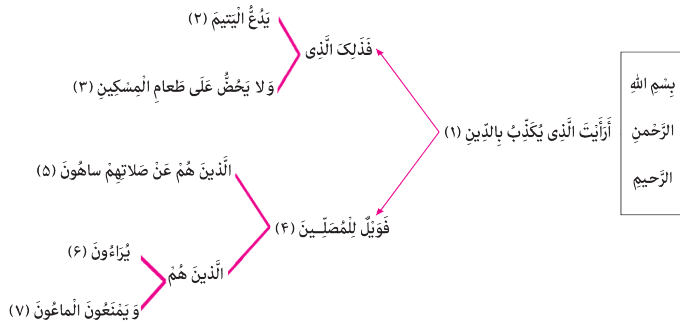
بِسْمِ اللهِ
الرَّحمنِ
الرَّحيمِ

أَرَأَيْتَ الَّذي يُكَذِّبُ بِالدّينِ (١)

فَذٰلِکَ الَّذی

يَدُعُّ الْيَتيمَ (٢)

وَ لا يَحُضُّ عَلىٰ طَعامِ الْمِسْکينِ (٣)

فَوَيْلٌ لِلْمُصَلّينَ (۴)

الَّذينَ هُمْ عَنْ صَلاتِهِمْ ساهُونَ (۵)

الَّذينَ هُمْ

يُراءُونَ (۶)

وَ يَمْنَعُونَ الْماعُونَ (٧)